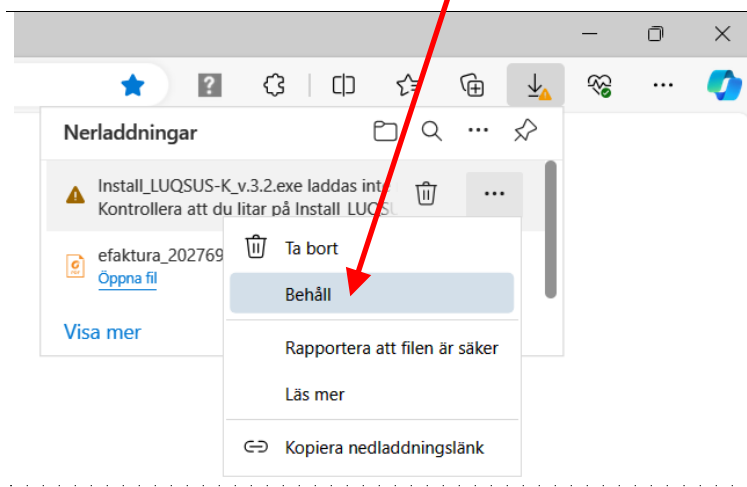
Nerladdningar

Install_LUQSUS-K_v.3.2.exe laddas inte
Kontrollera att du litar på Install_LUQSU

efaktura_202769
Öppna fil

Visa mer

Ta bort

Behåll

Rapportera att filen är säker

Läs mer

Kopiera nedladdningslänk